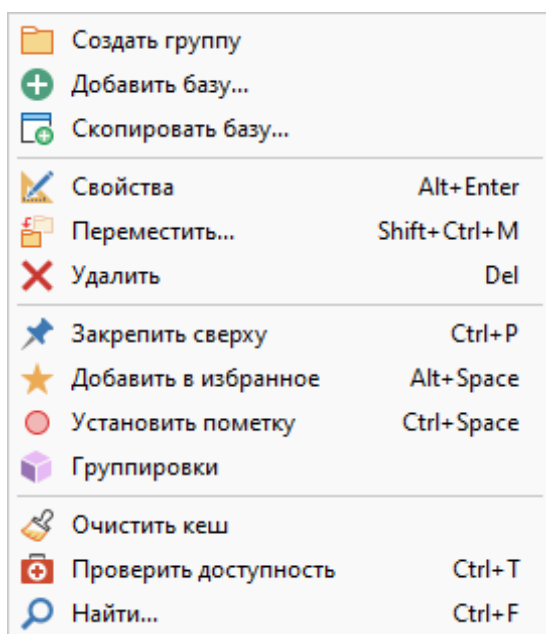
Создать группу
Добавить базу...
Скопировать базу...
Свойства Alt+Enter
Переместить... Shift+Ctrl+M
Удалить Del
Закрепить сверху Ctrl+P
Добавить в избранное Alt+Space
Установить пометку Ctrl+Space
Группировки
Очистить кеш
Проверить доступность Ctrl+T
Найти... Ctrl+F